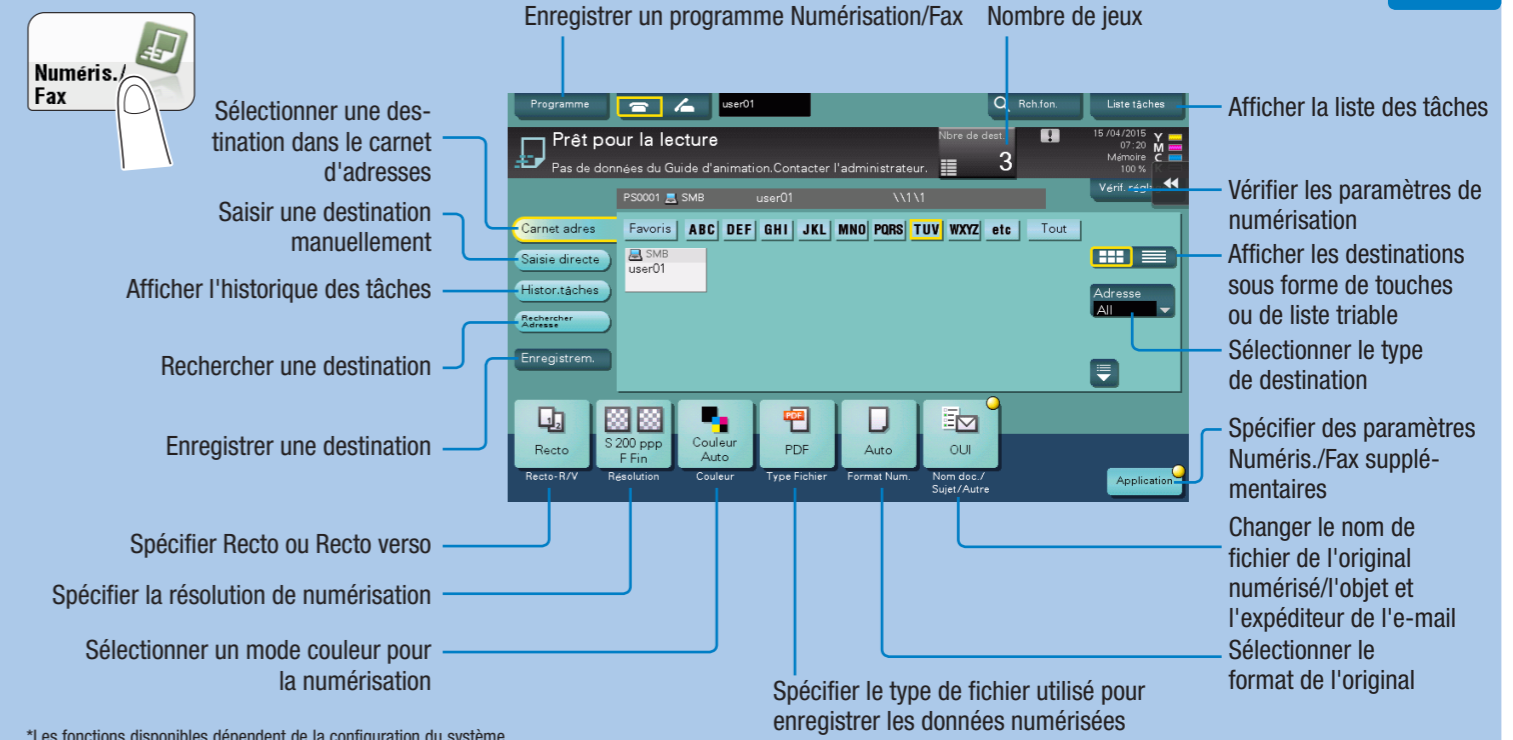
Numéris./ Fax

Enregistrer un programme Numérisation/Fax

Nombre de jeux

Programme

user01

Rch.fon.

Liste tâches

Afficher la liste des tâches

Sélectionner une destination dans le carnet d'adresses

Prêt pour la lecture

Pas de données du Guide d'animation.Contacter l'administrateur.

Nbre de dest.

3

15 /04/2015 07:20 Mémoire 100 %

Y M C K

Vérif. régl.

Vérifier les paramètres de numérisation

Saisir une destination manuellement

PS0001 SMB user01 \\1\1

Carnet adres

Favoris ABC DEF GHI JKL MNO PQRS TUV WXYZ etc Tout

Afficher les destinations sous forme de touches ou de liste triable

Saisie directe

SMB user01

Afficher l'historique des tâches

Histor.tâches

Rechercher Adresse

Adresse All

Sélectionner le type de destination

Rechercher une destination

Enregistrem.

Enregistrer une destination

Recto

S 200 ppp F Fin

Couleur Auto

PDF

Auto

OUI

Recto-R/V

Résolution

Couleur

Type Fichier

Format Num.

Nom doc./ Sujet/Autre

Application

Spécifier des paramètres Numéris./Fax supplémentaires

Changer le nom de fichier de l'original numérisé/l'objet et l'expéditeur de l'e-mail

Spécifier Recto ou Recto verso

Spécifier la résolution de numérisation

Sélectionner un mode couleur pour la numérisation

Sélectionner le format de l'original

Spécifier le type de fichier utilisé pour enregistrer les données numérisées

*Les fonctions disponibles dépendent de la configuration du système.